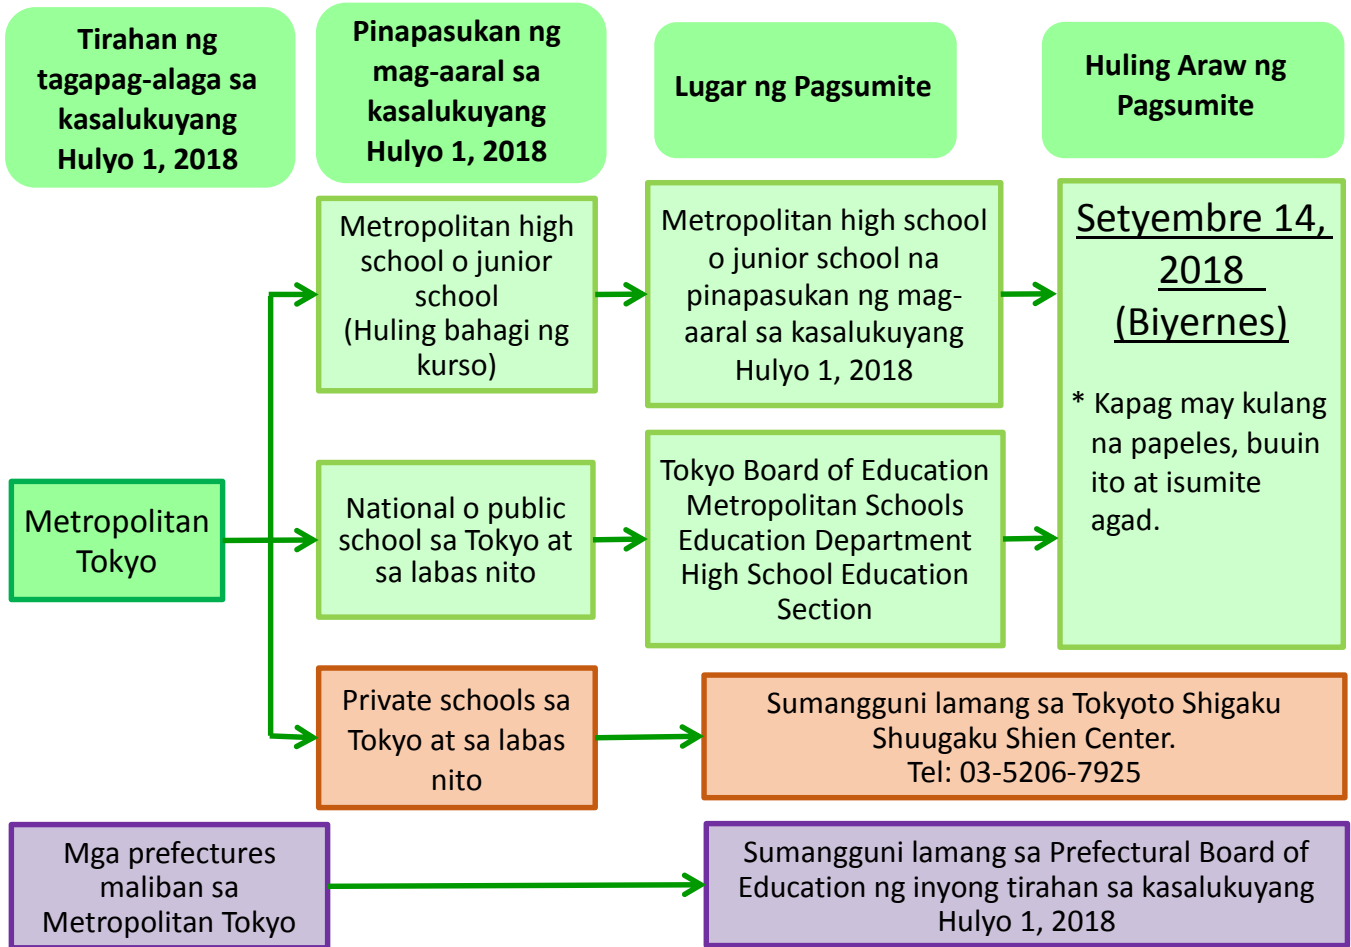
Tirahan ng tagapag-alaga sa kasalukuyang Hulyo 1, 2018

Pinapasukan ng mag-aaral sa kasalukuyang Hulyo 1, 2018

Lugar ng Pagsumite

Huling Araw ng Pagsumite

Metropolitan Tokyo

Metropolitan high school o junior school (Huling bahagi ng kurso)

Metropolitan high school o junior school na pinapasukan ng mag-aaral sa kasalukuyang Hulyo 1, 2018

Setyembre 14, 2018 (Biyernes)

* Kapag may kulang na papeles, buuin ito at isumite agad.

National o public school sa Tokyo at sa labas nito

Tokyo Board of Education Metropolitan Schools Education Department High School Education Section

Private schools sa Tokyo at sa labas nito

Sumangguni lamang sa Tokyoto Shigaku Shuugaku Shien Center. Tel: 03-5206-7925

Mga prefectures maliban sa Metropolitan Tokyo

Sumangguni lamang sa Prefectural Board of Education ng inyong tirahan sa kasalukuyang Hulyo 1, 2018